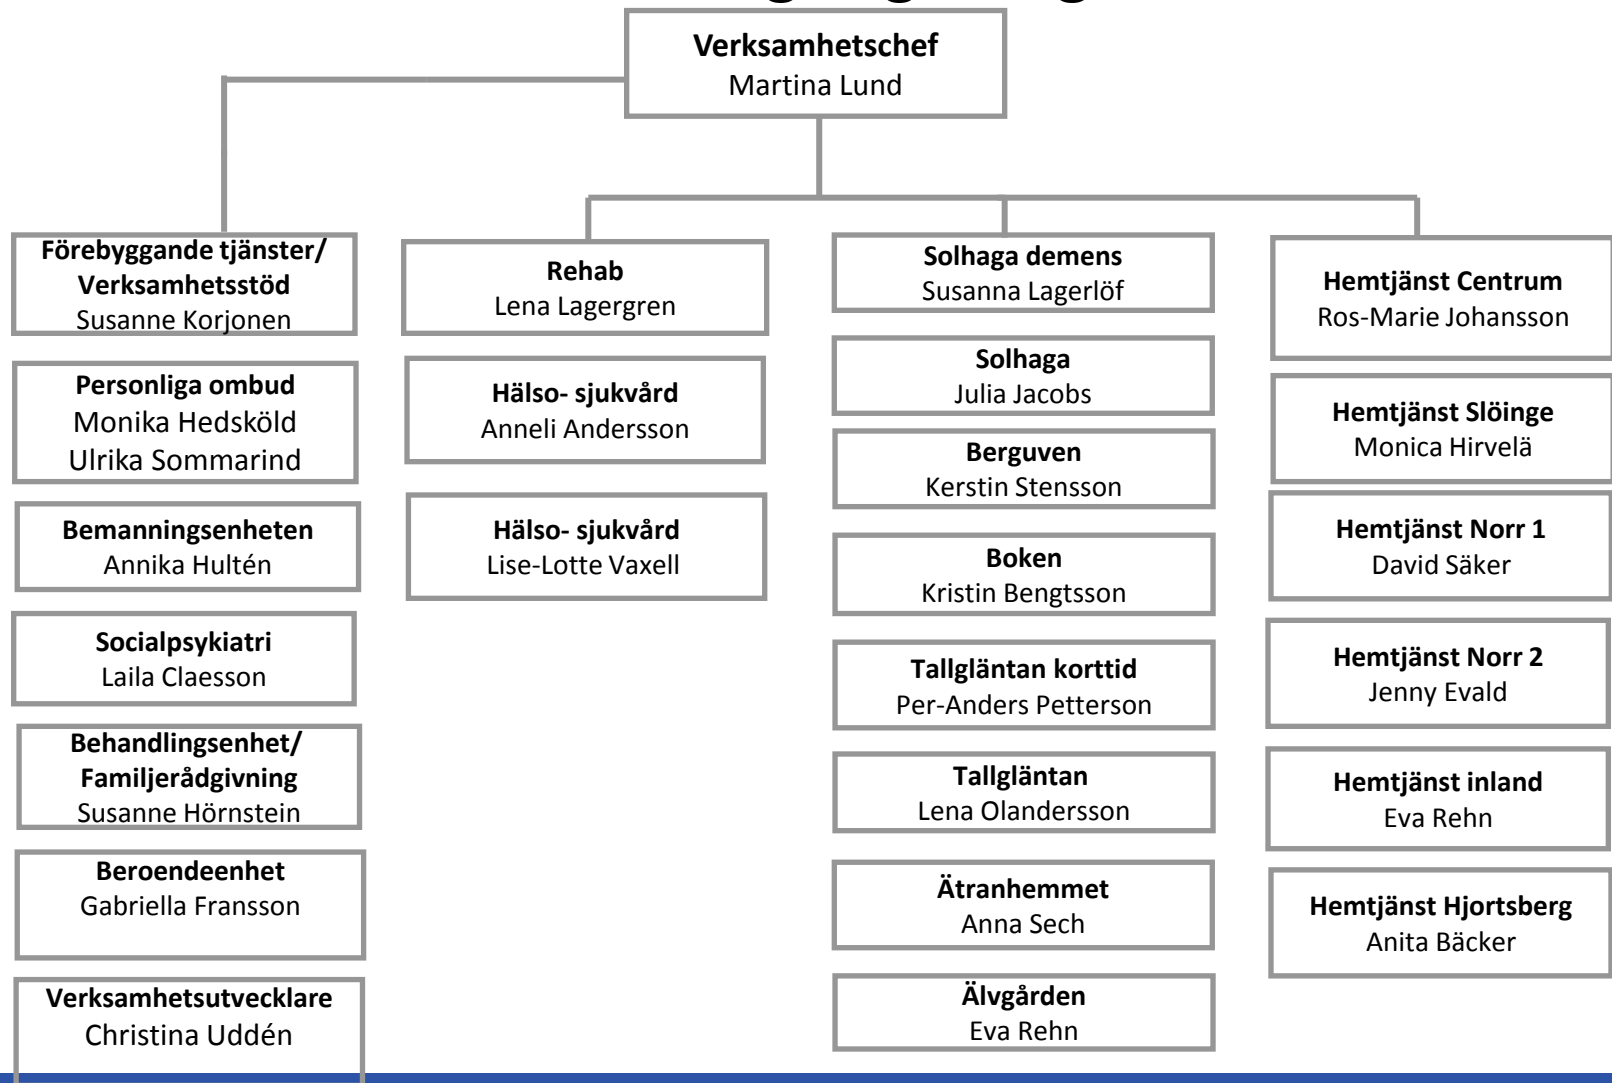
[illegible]

**Verksamhetschef**
Martina Lund

**Förebyggande tjänster/ Verksamhetsstöd**
Susanne Korjonen

**Personliga ombud**
Monika Hedsköld
Ulrika Sommarind

**Bemanningsenheten**
Annika Hultén

**Socialpsykiatri**
Laila Claesson

**Behandlingsenhet/ Familjerådgivning**
Susanne Hörnstein

**Beroendeenhet**
Gabriella Fransson

**Verksamhetsutvecklare**
Christina Uddén

**Rehab**
Lena Lagergren

**Hälso- sjukvård**
Anneli Andersson

**Hälso- sjukvård**
Lise-Lotte Vaxell

**Solhaga demens**
Susanna Lagerlöf

**Solhaga**
Julia Jacobs

**Berguven**
Kerstin Stensson

**Boken**
Kristin Bengtsson

**Tallgläntan korttid**
Per-Anders Petterson

**Tallgläntan**
Lena Olandersson

**Ätranhemmet**
Anna Sech

**Älvgården**
Eva Rehn

**Hemtjänst Centrum**
Ros-Marie Johansson

**Hemtjänst Slöinge**
Monica Hirvelä

**Hemtjänst Norr 1**
David Säker

**Hemtjänst Norr 2**
Jenny Evald

**Hemtjänst inland**
Eva Rehn

**Hemtjänst Hjortsberg**
Anita Bäcker